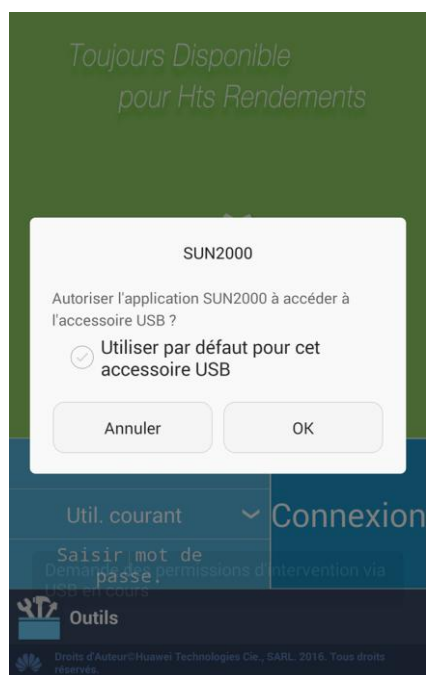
Toujours Disponible
pour Hts Rendements

SUN2000

Autoriser l'application SUN2000 à accéder à l'accessoire USB ?

Utiliser par défaut pour cet accessoire USB

Annuler

OK

Util. courant

Connexion

Saisir mot de passe.

Demande des permissions d'intervention via USB en cours

Outils

Droits d'Auteur©Huawei Technologies Cie., SARL. 2016. Tous droits réservés.